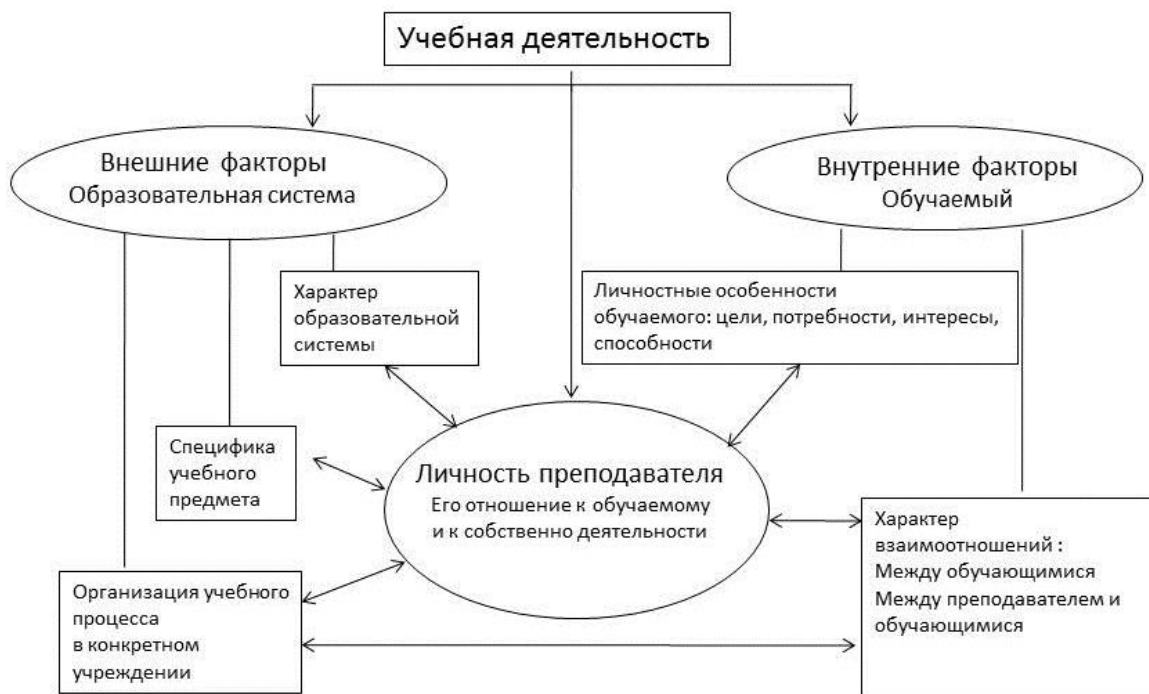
Учебная деятельность

Внешние факторы
Образовательная система

Внутренние факторы
Обучаемый

Характер образовательной системы

Личностные особенности обучаемого: цели, потребности, интересы, способности

Специфика учебного предмета

Личность преподавателя
Его отношение к обучаемому и к собственно деятельности

Характер взаимоотношений :
Между обучающимися
Между преподавателем и обучающимися

Организация учебного процесса в конкретном учреждении